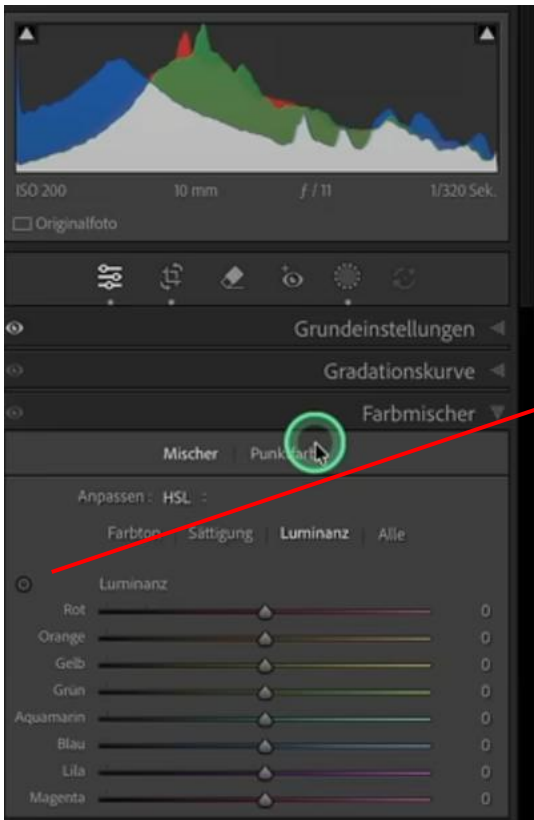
ISO 200 10 mm $f / 11$ 1/320 Sek.

Originalfoto

Grundeinstellungen

Gradationskurve

Farbmischer

Mischer | Punkt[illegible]

Anpassen : HSL :

Farbton | Sättigung | Luminanz | Alle

Luminanz

Rot 0
Orange 0
Gelb 0
Grün 0
Aquamarin 0
Blau 0
Lila 0
Magenta 0